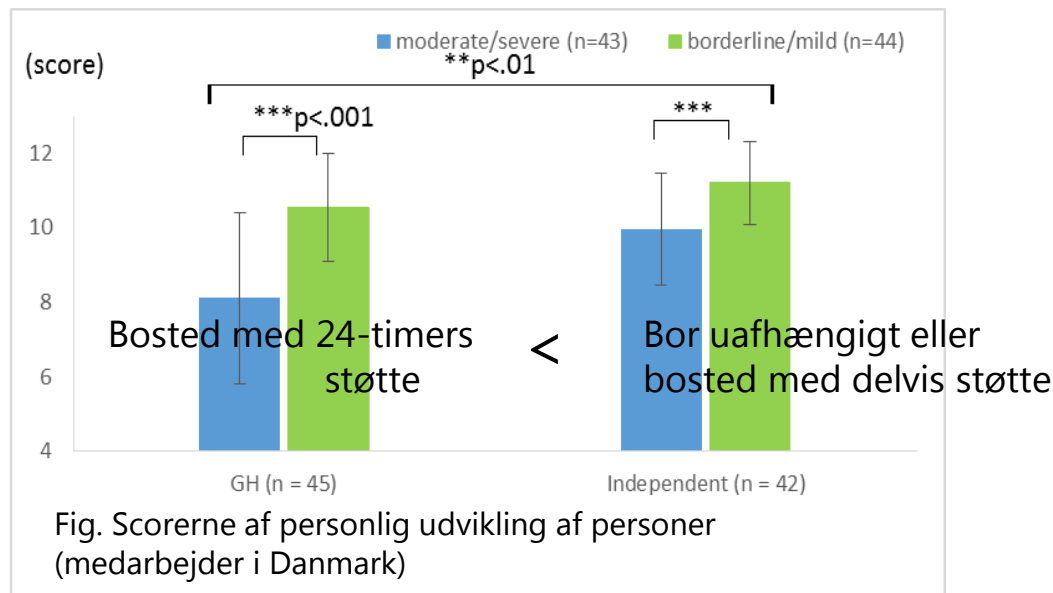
moderate/severe (n=43)   borderline/mild (n=44)

(score)

**p<.01

***p<.001

***

12

10

8

6

4

Bosted med 24-timers støtte

<

Bor uafhængigt eller bosted med delvis støtte

GH (n = 45)

Independent (n = 42)

Fig. Scorerne af personlig udvikling af personer (medarbejder i Danmark)